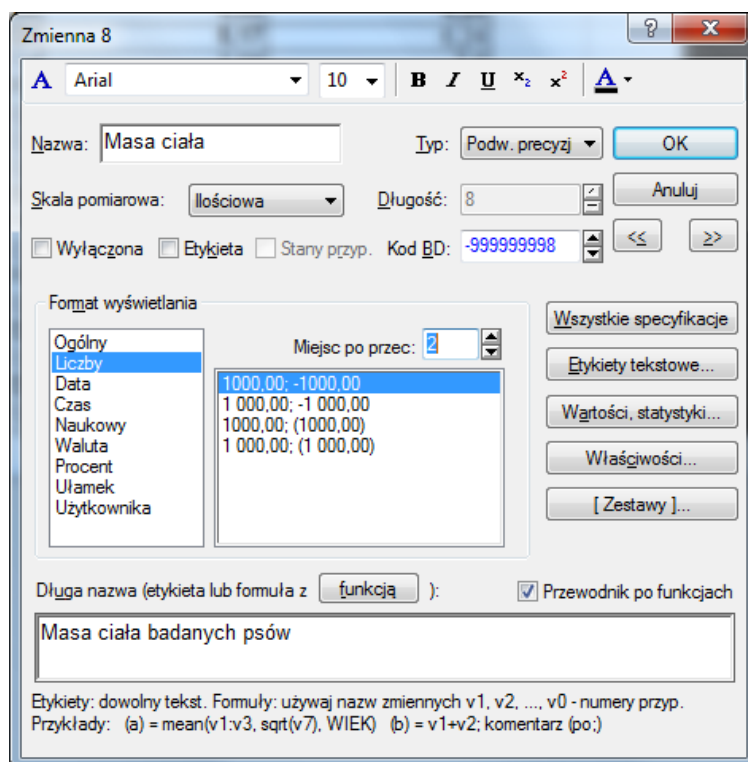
Zmienna 8

?
X

A Arial 10 B I U $x_2$ $x^2$ A

Nazwa: Masa ciała

Typ: Podw. precyzj

OK

Skala pomiarowa: Ilościowa

Długość: 8

Anuluj

Wyłączona Etykieta Stany przyp. Kod BD: -999999998

<< >>

Format wyświetlania

Ogólny
Liczby
Data
Czas
Naukowy
Waluta
Procent
Ułamek
Użytkownika

Miejsc po przec: 2

1000,00; -1000,00
1 000,00; -1 000,00
1000,00; (1000,00)
1 000,00; (1 000,00)

Wszystkie specyfikacje

Etykiety tekstowe...

Wartości, statystyki...

Właściwości...

[ Zestawy ]...

Długa nazwa (etykieta lub formuła z funkcją ):

Przewodnik po funkcjach

Masa ciała badanych psów

Etykiety: dowolny tekst. Formuły: używaj nazw zmiennych v1, v2, ..., v0 - numery przyp.
Przykłady: (a) = mean(v1:v3, sqrt(v7), WIEK) (b) = v1+v2; komentarz (po;)